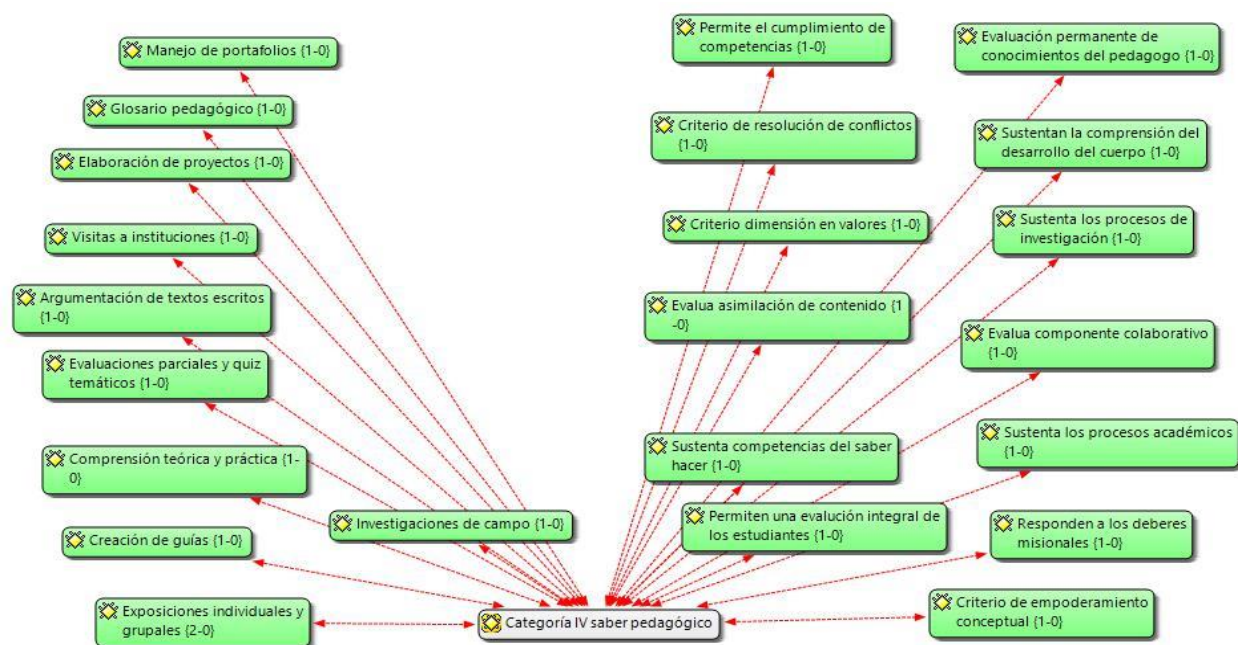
Manejo de portafolios {1-0}

Glosario pedagógico {1-0}

Elaboración de proyectos {1-0}

Visitas a instituciones {1-0}

Argumentación de textos escritos {1-0}

Evaluaciones parciales y quiz temáticos {1-0}

Comprensión teórica y práctica {1-0}

Creación de guías {1-0}

Exposiciones individuales y grupales {2-0}

Investigaciones de campo {1-0}

Categoría IV saber pedagógico

Permite el cumplimiento de competencias {1-0}

Criterio de resolución de conflictos {1-0}

Criterio dimensión en valores {1-0}

Evalua asimilación de contenido {1-0}

Sustenta competencias del saber hacer {1-0}

Permiten una evalución integral de los estudiantes {1-0}

Evaluación permanente de conocimientos del pedagogo {1-0}

Sustentan la comprensión del desarrollo del cuerpo {1-0}

Sustenta los procesos de investigación {1-0}

Evalua componente colaborativo {1-0}

Sustenta los procesos académicos {1-0}

Responden a los deberes misionales {1-0}

Criterio de empoderamiento conceptual {1-0}